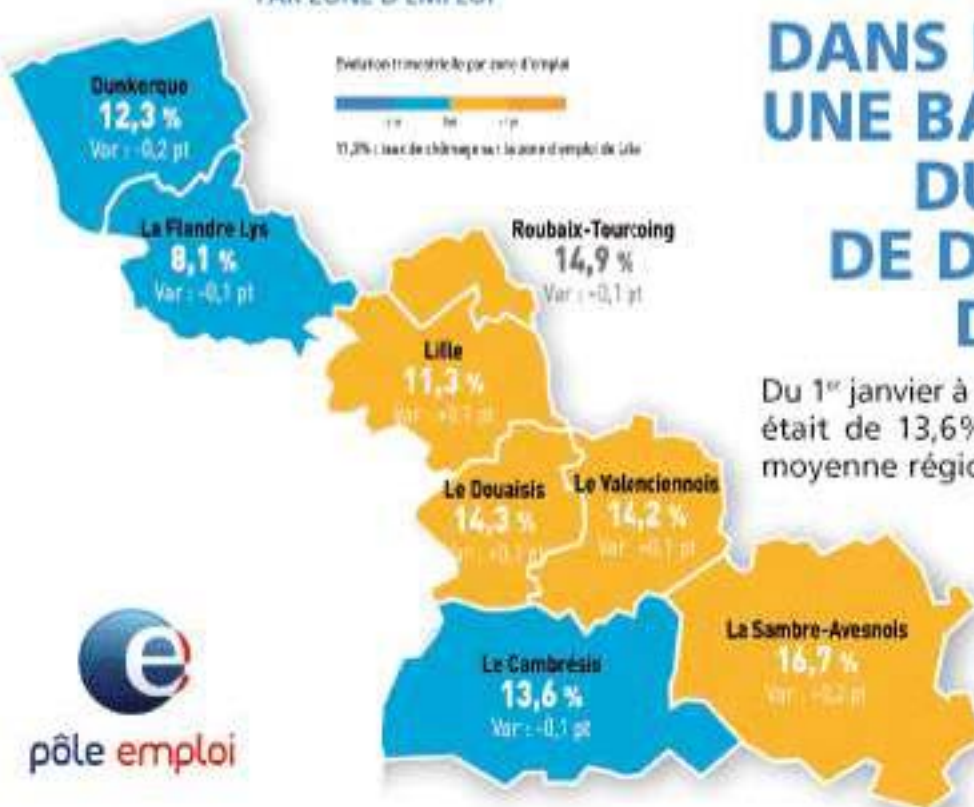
PAR ZONE D'EMPLOI

Evolution trimestrielle par zone d'emploi

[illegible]

11,3% : taux de chômage sur la zone d'emploi de Lille

Dunkerque
12,3 %
Var : -0,2 pt

La Flandre Lys
8,1 %
Var : -0,1 pt

Roubaix-Tourcoing
14,9 %
Var : +0,1 pt

Lille
11,3 %
Var : +0,1 pt

Le Douaisis
14,3 %
Var : +0,1 pt

Le Valenciennois
14,2 %
Var : +0,1 pt

Le Cambrésis
13,6 %
Var : -0,1 pt

La Sambre-Avesnois
16,7 %
Var : +0,2 pt

pôle emploi

DANS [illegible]
UNE BA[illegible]
DU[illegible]
DE D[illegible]
D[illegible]

Du 1er janvier à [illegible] était de 13,6%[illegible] moyenne régio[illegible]